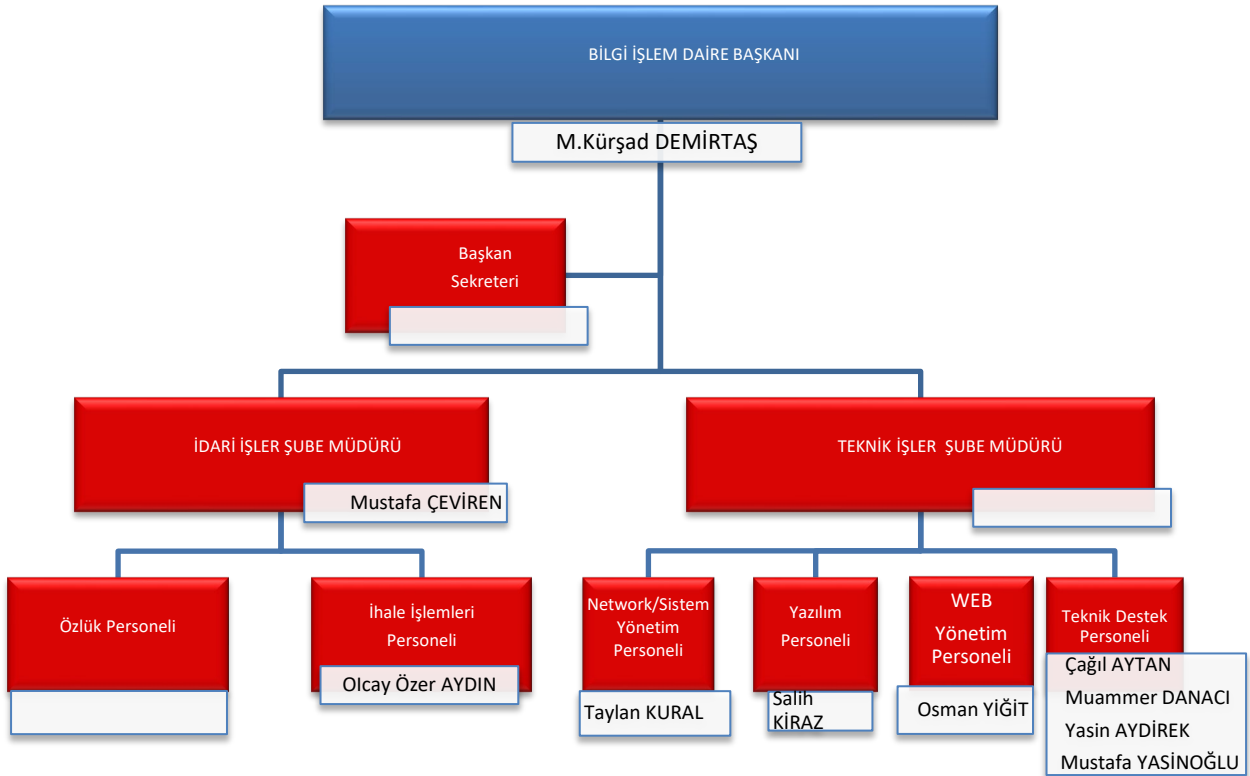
BİLGİ İŞLEM DAİRE BAŞKANI

M.Kürşad DEMİRTAŞ

Başkan Sekreteri

İDARİ İŞLER ŞUBE MÜDÜRÜ

Mustafa ÇEVİREN

TEKNİK İŞLER ŞUBE MÜDÜRÜ

Özlük Personeli

İhale İşlemleri Personeli

Olcay Özer AYDIN

Network/Sistem Yönetim Personeli

Taylan KURAL

Yazılım Personeli

Salih KİRAZ

WEB Yönetim Personeli

Osman YİĞİT

Teknik Destek Personeli

Çağıl AYTAN
Muammer DANACI
Yasin AYDİREK
Mustafa YASİNOĞLU